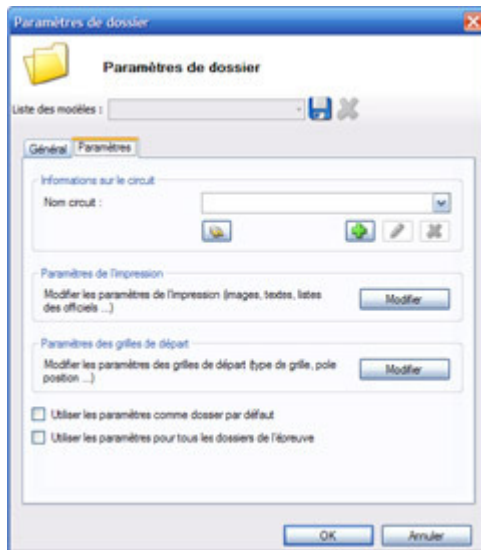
Paramètres de dossier

Paramètres de dossier

Liste des modèles :

Général Paramètres

Informations sur le circuit

Nom circuit :

Paramètres de l'impression

Modifier les paramètres de l'impression (images, textes, listes des officiels ...)

Modifier

Paramètres des grilles de départ

Modifier les paramètres des grilles de départ (type de grille, pole position ...)

Modifier

Utiliser les paramètres comme dosser par défaut

Utiliser les paramètres pour tous les dossiers de l'épreuve

OK Annuler